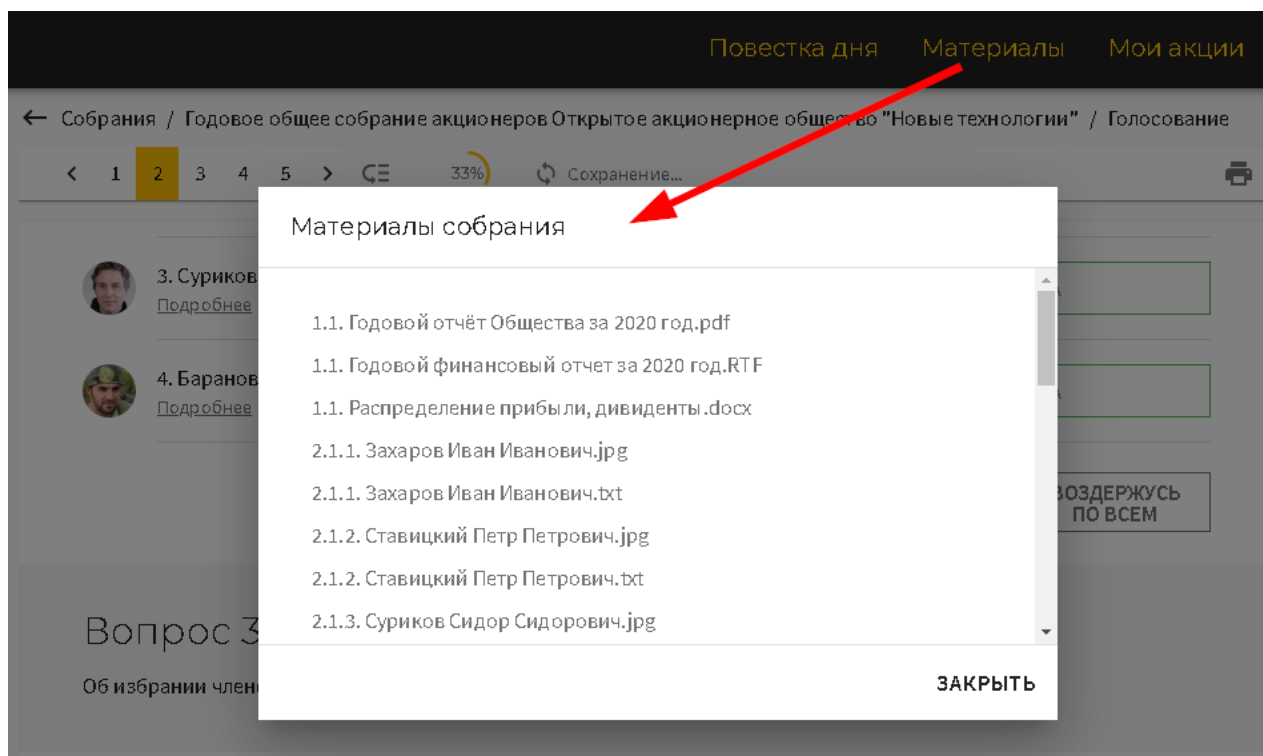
Повестка дня Материалы Мои акции

← Собрания / Годовое общее собрание акционеров Открытое акционерное общество "Новые технологии" / Голосование

< 1 2 3 4 5 > 33% Сохранение...

3. Суриков
Подробнее

4. Баранов
Подробнее

ВОЗДЕРЖУСЬ ПО ВСЕМ

Вопрос 3

Об избрании член

Материалы собрания

1.1. Годовой отчёт Общества за 2020 год.pdf

1.1. Годовой финансовый отчет за 2020 год.RTF

1.1. Распределение прибыли, дивиденты.docx

2.1.1. Захаров Иван Иванович.jpg

2.1.1. Захаров Иван Иванович.txt

2.1.2. Ставицкий Петр Петрович.jpg

2.1.2. Ставицкий Петр Петрович.txt

2.1.3. Суриков Сидор Сидорович.jpg

ЗАКРЫТЬ